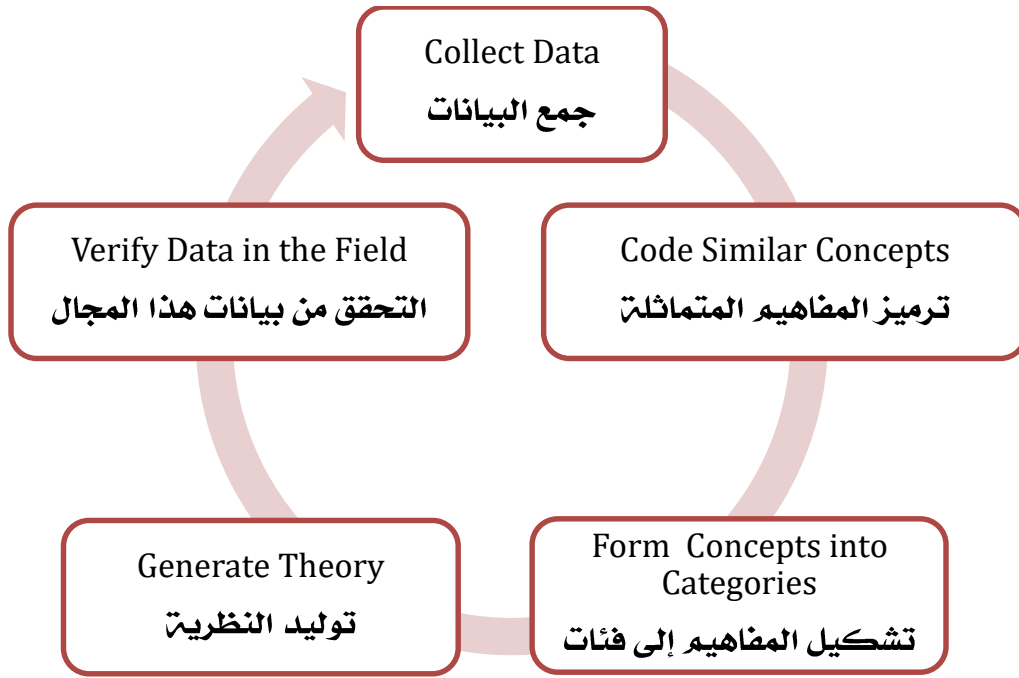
Collect Data
جمع البيانات

Code Similar Concepts
ترميز المفاهيم المتماثلة

Form Concepts into Categories
تشكيل المفاهيم إلى فئات

Generate Theory
توليد النظرية

Verify Data in the Field
التحقق من بيانات هذا المجال